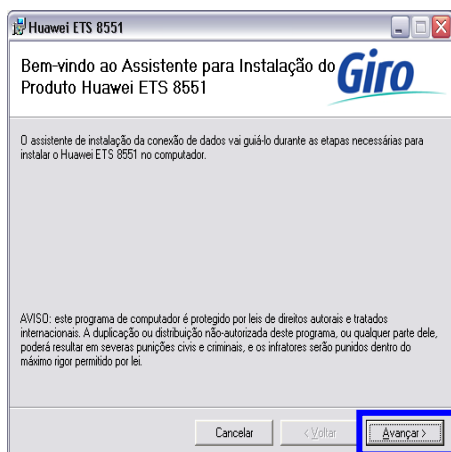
Huawei ETS 8551

Bem-vindo ao Assistente para Instalação do Produto Huawei ETS 8551

Giro

O assistente de instalação da conexão de dados vai guiá-lo durante as etapas necessárias para instalar o Huawei ETS 8551 no computador.

AVISO: este programa de computador é protegido por leis de direitos autorais e tratados internacionais. A duplicação ou distribuição não-autorizada deste programa, ou qualquer parte dele, poderá resultar em severas punições civis e criminais, e os infratores serão punidos dentro do máximo rigor permitido por lei.

Cancelar

< Voltar

Avançar >